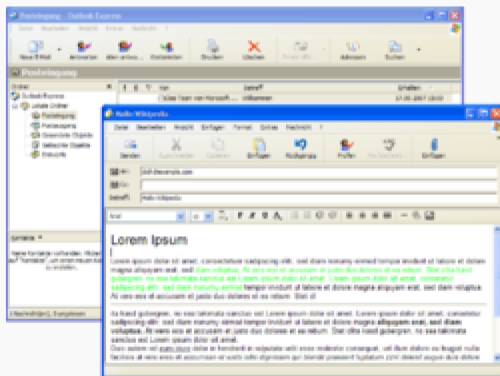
Posteingang - Outlook Express

Datei Bearbeiten Ansicht Extras Nachricht ?

Neue E-Mail Antworten Allen antwo... Weiterleiten Drucken Löschen Senden/Empf... Adressen Suchen

Posteingang

Ordner
Outlook Express
Lokale Ordner
Posteingang
Postausgang
Gesendete Objekte
Gelöschte Objekte
Entwürfe

Von Betreff Erhalten
Das Team von Microsoft ... Willkommen 17.05.2007 10:10

Kontakte
Keine Kontakte vorhanden. Klicken Sie auf "Kontakte", um einen neuen Kontakt zu erstellen.

1 Nachricht(en), 0 ungelesen

Hallo Wikipedia

Datei Bearbeiten Ansicht Einfügen Format Extras Nachricht ?

Senden Ausschneiden Kopieren Einfügen Rückgängig Prüfen Rechtschreib... Anlage

An: ich@beispiele.de
Cc:
Betreff: Hallo Wikipedia

Arial

Lorem Ipsum

Lorem ipsum dolor sit amet, consectetuer sadipscing elitr, sed diam nonumy eirmod tempor invidunt ut labore et dolore magna aliquyam erat, sed diam voluptua. At vero eos et accusam et justo duo dolores et ea rebum. Stet clita kasd gubergren, no sea takimata sanctus est Lorem ipsum dolor sit amet. Lorem ipsum dolor sit amet, consetetur sadipscing elitr, sed diam nonumy eirmod tempor invidunt ut labore et dolore magna aliquyam erat, sed diam voluptua. At vero eos et accusam et justo duo dolores et ea rebum. Stet cl

ita kasd gubergren, no sea takimata sanctus est Lorem ipsum dolor sit amet. Lorem ipsum dolor sit amet, consetetur sadipscing elitr, sed diam nonumy eirmod tempor invidunt ut labore et dolore magna aliquyam erat, sed diam voluptua. At vero eos et accusam et justo duo dolores et ea rebum. Stet clita kasd gubergren, no sea takimata sanctus est Lorem ipsum dolor sit amet.
Duis autem vel eum iriure dolor in hendrerit in vulputate velit esse molestie consequat, vel illum dolore eu feugiat nulla facilisis at vero eros et accumsan et iusto odio dignissim qui blandit praesent luptatum zzril delenit augue duis dolore